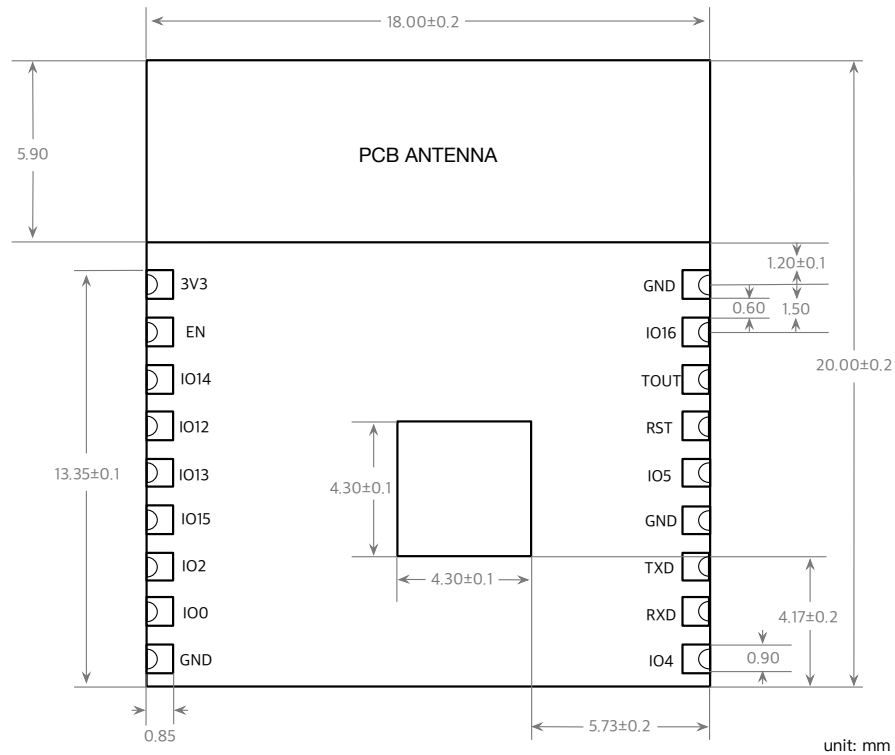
18.00±0.2

5.90

PCB ANTENNA

20.00±0.2

1.20±0.1

0.60

1.50

3V3
EN
IO14
IO12
IO13
IO15
IO2
IO0
GND

GND
IO16
TOUT
RST
IO5
GND
TXD
RXD
IO4

13.35±0.1

4.30±0.1

4.30±0.1

4.17±0.2

0.90

0.85

5.73±0.2

unit: mm